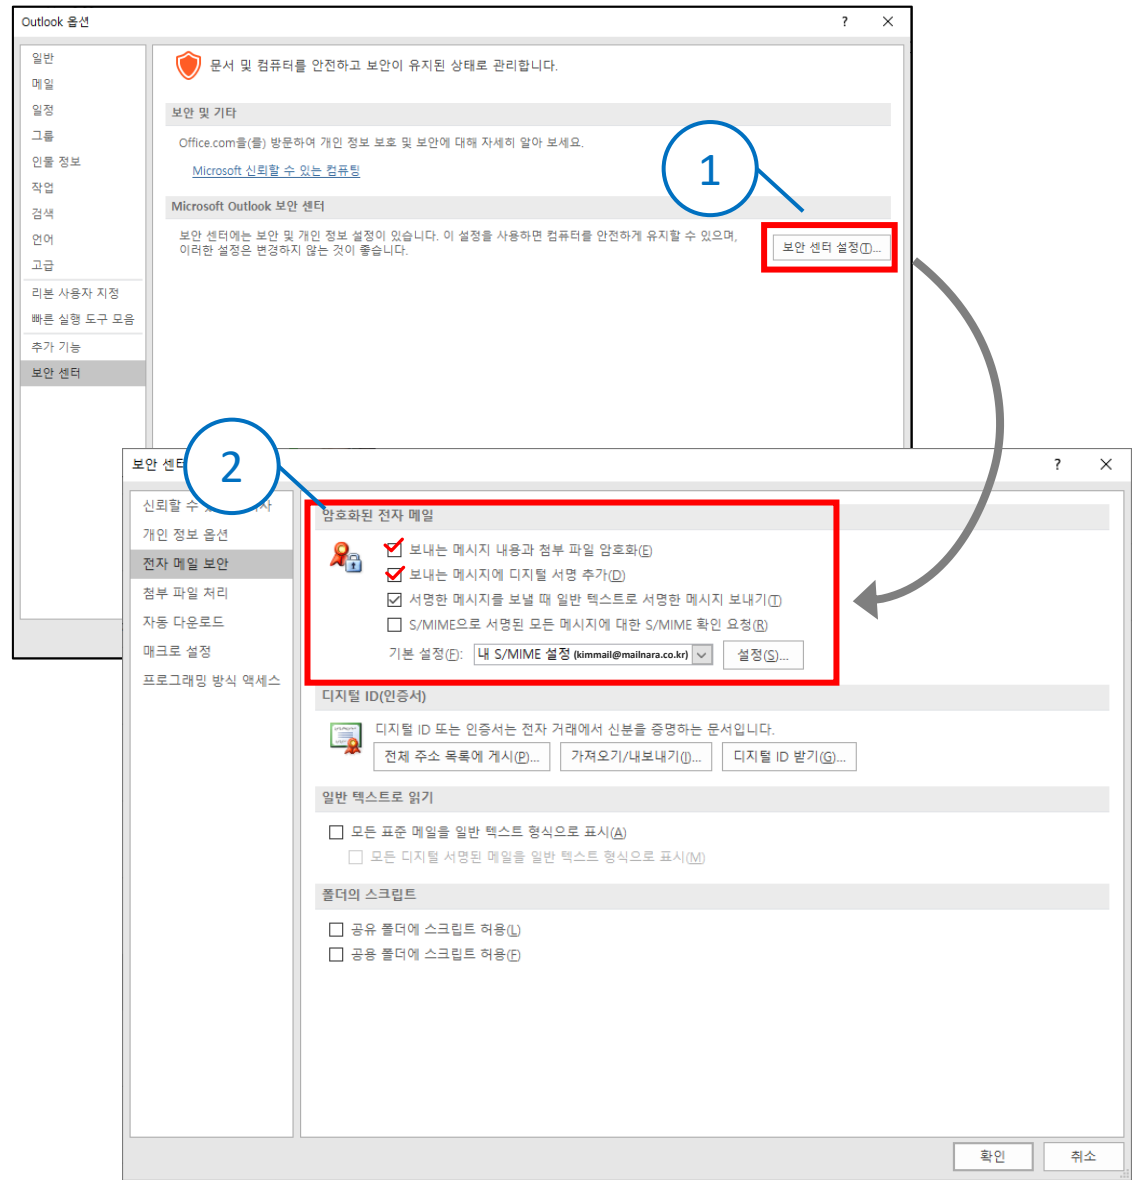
Outlook 옵션

?

일반
메일
일정
그룹
인물 정보
작업
검색
언어
고급
리본 사용자 지정
빠른 실행 도구 모음
추가 기능
보안 센터

문서 및 컴퓨터를 안전하고 보안이 유지된 상태로 관리합니다.

보안 및 기타

Office.com을(를) 방문하여 개인 정보 보호 및 보안에 대해 자세히 알아 보세요.

Microsoft 신뢰할 수 있는 컴퓨팅

Microsoft Outlook 보안 센터

보안 센터에는 보안 및 개인 정보 설정이 있습니다. 이 설정을 사용하면 컴퓨터를 안전하게 유지할 수 있으며, 이러한 설정은 변경하지 않는 것이 좋습니다.

보안 센터 설정(T)...

1

2

보안 센터

?

신뢰할 수 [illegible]자

개인 정보 옵션
전자 메일 보안
첨부 파일 처리
자동 다운로드
매크로 설정
프로그래밍 방식 액세스

암호화된 전자 메일

보내는 메시지 내용과 첨부 파일 암호화(E)
보내는 메시지에 디지털 서명 추가(D)
서명한 메시지를 보낼 때 일반 텍스트로 서명한 메시지 보내기(T)
S/MIME으로 서명된 모든 메시지에 대한 S/MIME 확인 요청(R)

기본 설정(F): 내 S/MIME 설정 (kimmail@mailnara.co.kr)

설정(S)...

디지털 ID(인증서)

디지털 ID 또는 인증서는 전자 거래에서 신분을 증명하는 문서입니다.

전체 주소 목록에 게시(P)...
가져오기/내보내기(I)...
디지털 ID 받기(G)...

일반 텍스트로 읽기

모든 표준 메일을 일반 텍스트 형식으로 표시(A)
모든 디지털 서명된 메일을 일반 텍스트 형식으로 표시(M)

폴더의 스크립트

공유 폴더에 스크립트 허용(L)
공용 폴더에 스크립트 허용(F)

확인
취소